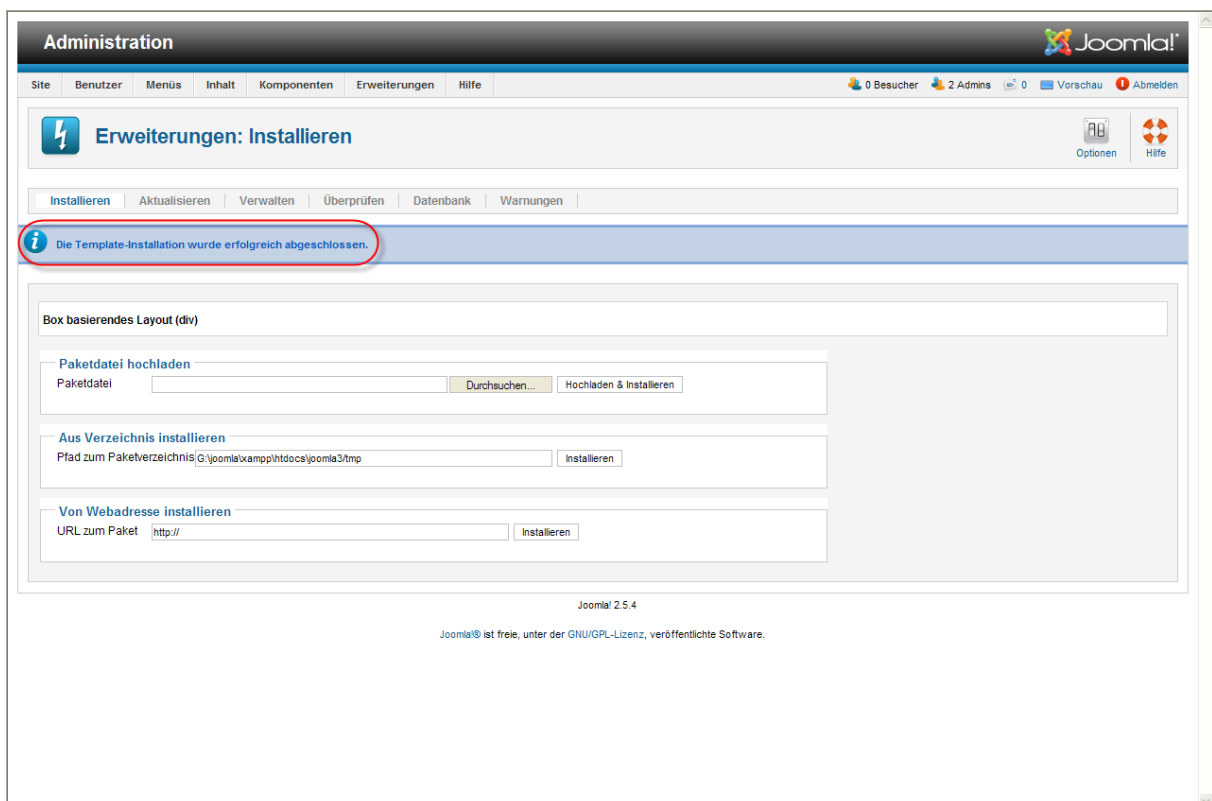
Administration

Joomla!

Site Benutzer Menüs Inhalt Komponenten Erweiterungen Hilfe

0 Besucher 2 Admins 0 Vorschau Abmelden

Erweiterungen: Installieren

Optionen Hilfe

Installieren Aktualisieren Verwalten Überprüfen Datenbank Warnungen

Die Template-Installation wurde erfolgreich abgeschlossen.

Box basierendes Layout (div)

Paketdatei hochladen

Paketdatei Durchsuchen... Hochladen & Installieren

Aus Verzeichnis installieren

Pfad zum Paketverzeichnis G:\joomla\xampp\htdocs\joomla3/tmp Installieren

Von Webadresse installieren

URL zum Paket http:// Installieren

Joomla! 2.5.4

Joomla!® ist freie, unter der GNU/GPL-Lizenz, veröffentlichte Software.